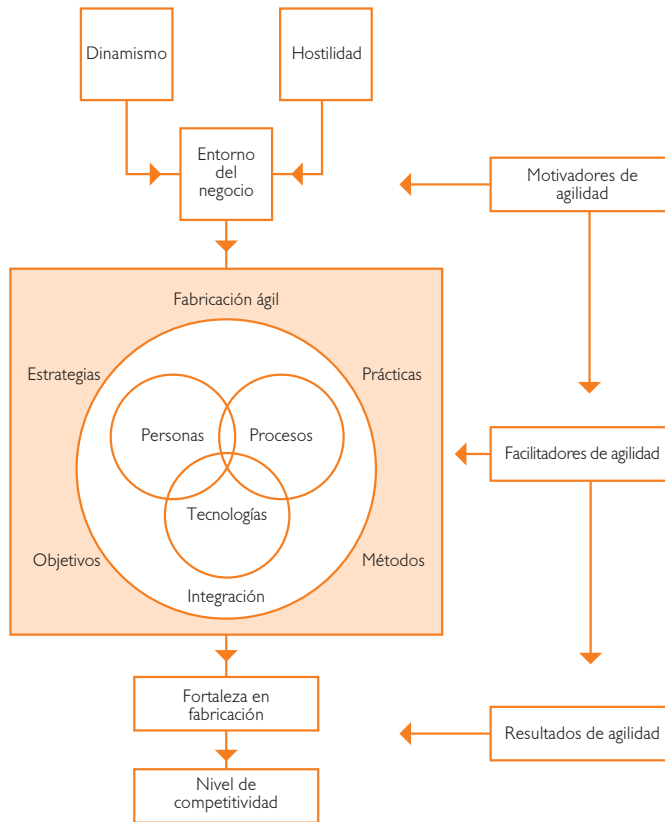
Dinamismo

Hostilidad

Entorno del negocio

Motivadores de agilidad

Fabricación ágil

Estrategias

Prácticas

Personas

Procesos

Tecnologías

Facilitadores de agilidad

Objetivos

Métodos

Integración

Fortaleza en fabricación

Resultados de agilidad

Nivel de competitividad